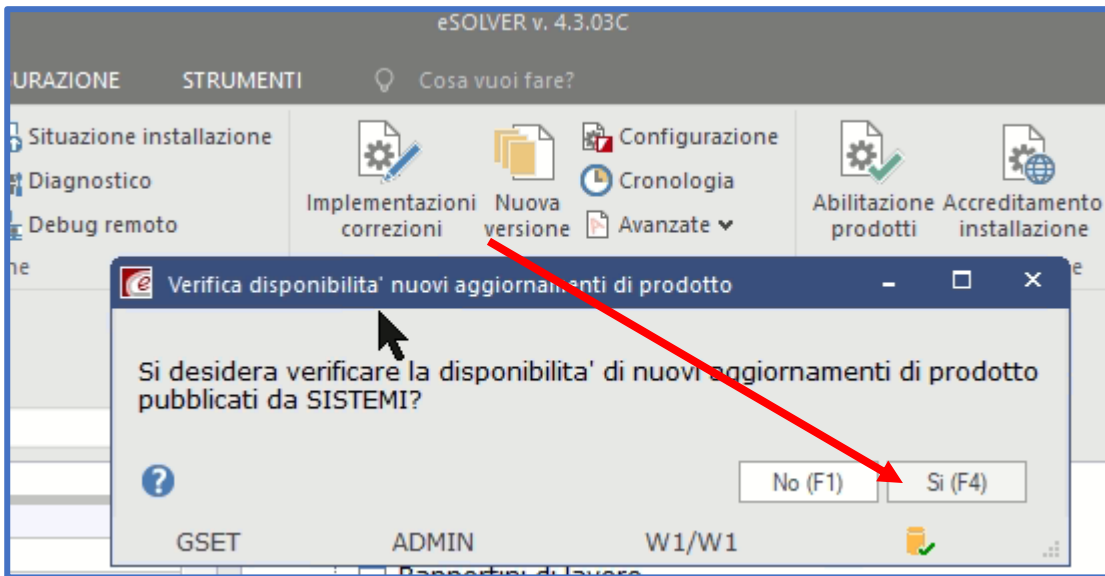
eSOLVER v. 4.3.03C

URAZIONE STRUMENTI Cosa vuoi fare?

Situazione installazione
Diagnostico
Debug remoto

Implementazioni correzioni
Nuova versione
Configurazione
Cronologia
Avanzate

Abilitazione prodotti
Accreditamento installazione

Verifica disponibilita' nuovi aggiornamenti di prodotto

Si desidera verificare la disponibilita' di nuovi aggiornamenti di prodotto pubblicati da SISTEMI?

No (F1) Si (F4)

GSET ADMIN W1/W1